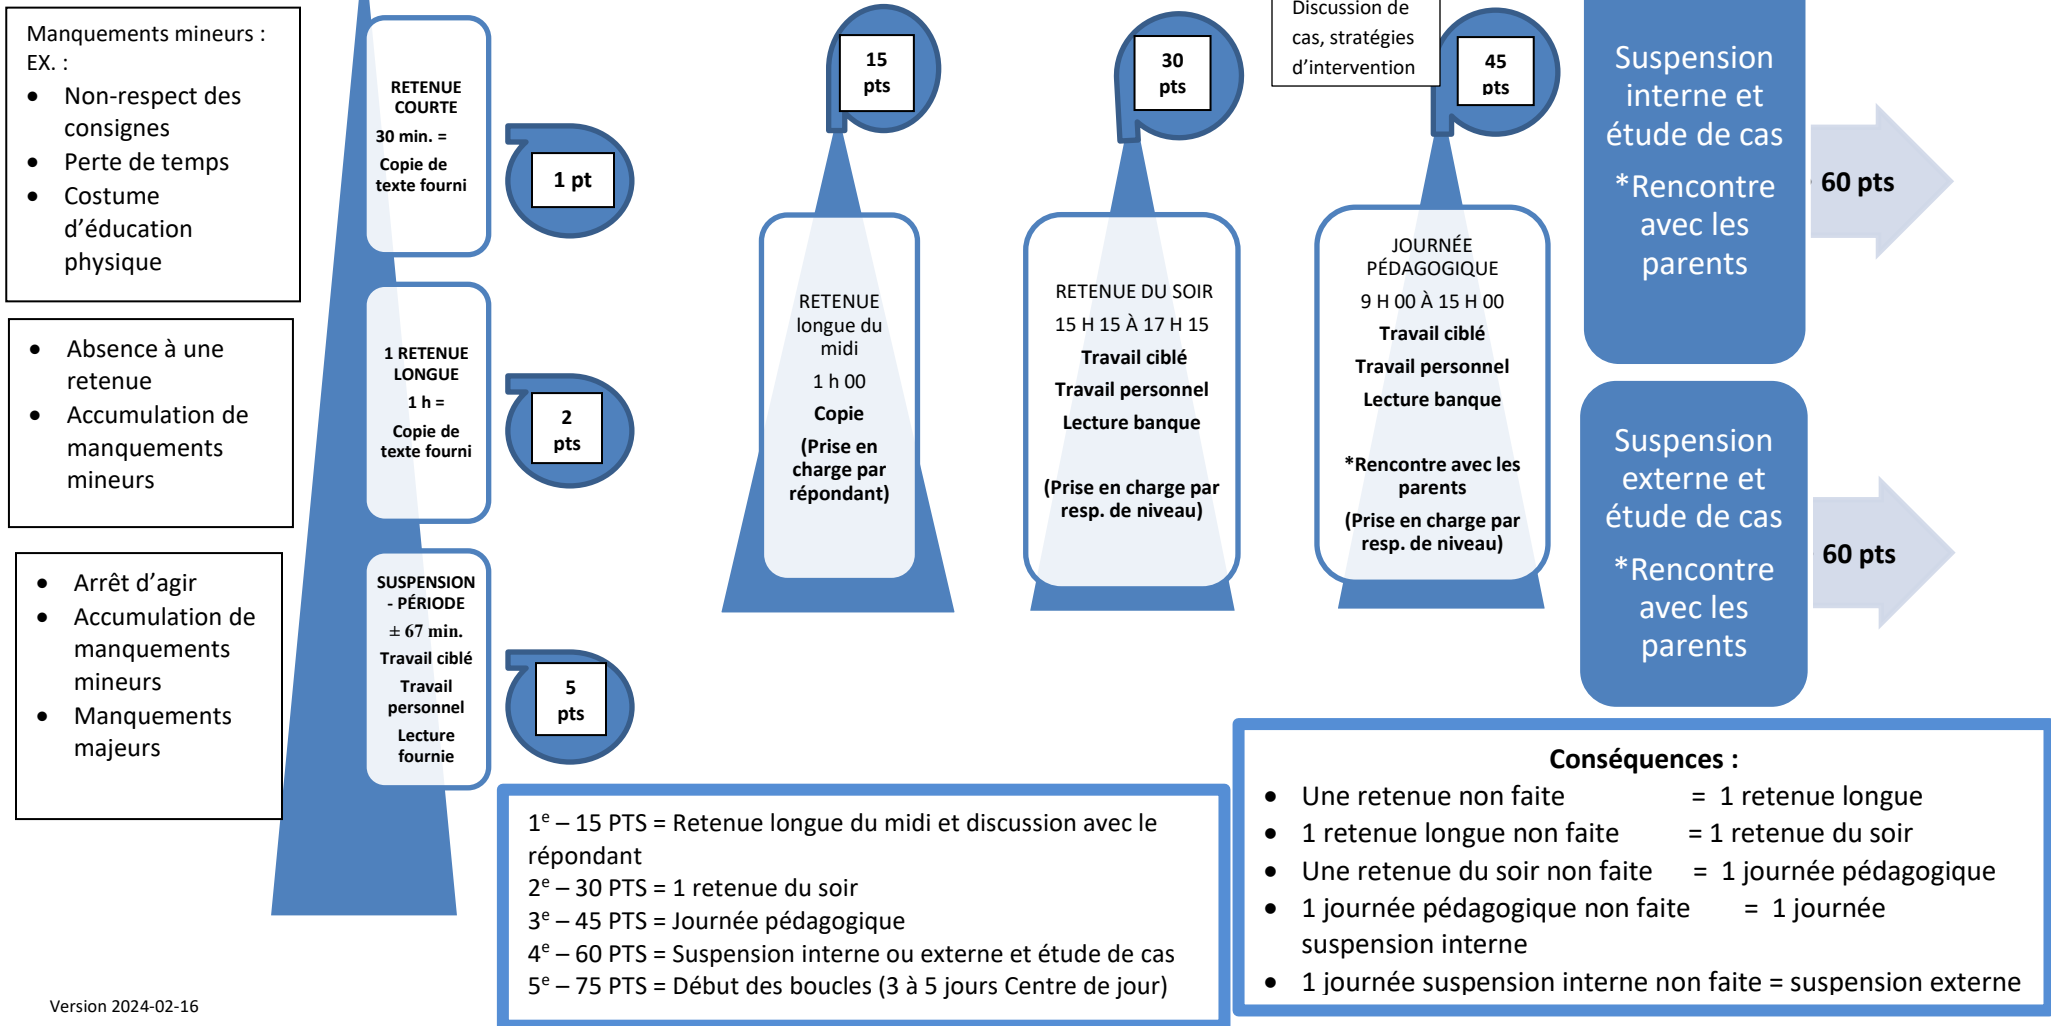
Manquements mineurs :
EX. :
- Non-respect des consignes
- Perte de temps
- Costume d'éducation physique

- Absence à une retenue
- Accumulation de manquements mineurs

- Arrêt d'agir
- Accumulation de manquements mineurs
- Manquements majeurs

RETENUE COURTE
30 min. =
Copie de texte fourni

1 pt

1 RETENUE LONGUE
1 h =
Copie de texte fourni

2 pts

SUSPENSION - PÉRIODE
± 67 min.
Travail ciblé
Travail personnel
Lecture fournie

5 pts

15 pts

RETENUE longue du midi
1 h 00
Copie
(Prise en charge par répondant)

30 pts

RETENUE DU SOIR
15 H 15 À 17 H 15
Travail ciblé
Travail personnel
Lecture banque
(Prise en charge par resp. de niveau)

Discussion de cas, stratégies d'intervention

45 pts

JOURNÉE PÉDAGOGIQUE
9 H 00 À 15 H 00
Travail ciblé
Travail personnel
Lecture banque
*Rencontre avec les parents
(Prise en charge par resp. de niveau)

Suspension interne et étude de cas
*Rencontre avec les parents

60 pts

Suspension externe et étude de cas
*Rencontre avec les parents

60 pts

1$^e$ – 15 PTS = Retenue longue du midi et discussion avec le répondant
2$^e$ – 30 PTS = 1 retenue du soir
3$^e$ – 45 PTS = Journée pédagogique
4$^e$ – 60 PTS = Suspension interne ou externe et étude de cas
5$^e$ – 75 PTS = Début des boucles (3 à 5 jours Centre de jour)

Conséquences :
- Une retenue non faite = 1 retenue longue
- 1 retenue longue non faite = 1 retenue du soir
- Une retenue du soir non faite = 1 journée pédagogique
- 1 journée pédagogique non faite = 1 journée suspension interne
- 1 journée suspension interne non faite = suspension externe

Version 2024-02-16